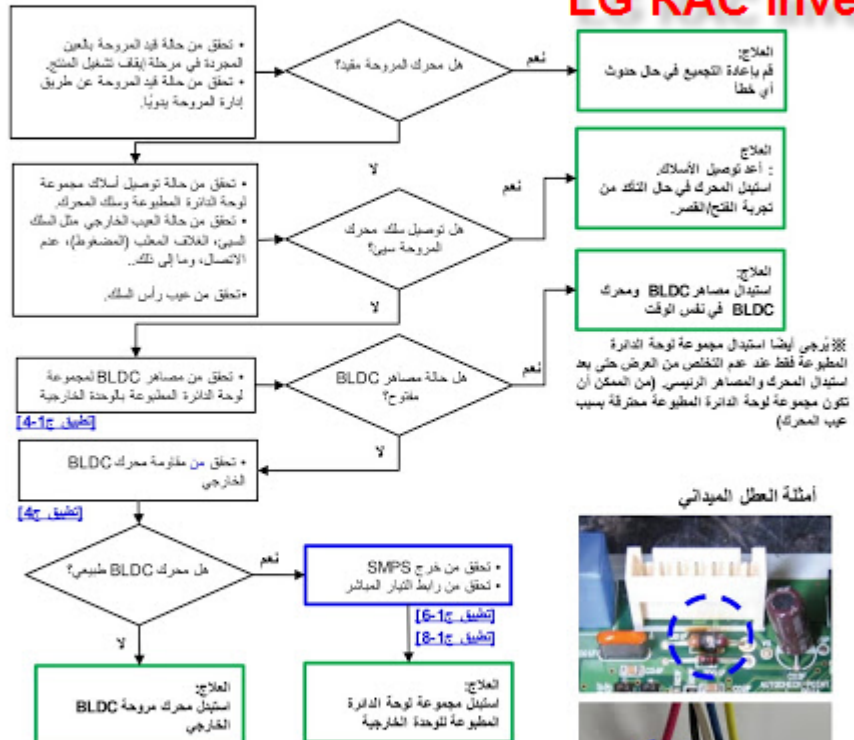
LG RAC Inve

• تحقق من حالة قيد المروحة بالعين المجردة في مرحلة إيقاف تشغيل المنتج.
• تحقق من حالة قيد المروحة عن طريق إدارة المروحة يدويًا.

هل محرك المروحة مقيد؟

نعم

العلاج:
قم بإعادة التجميع في حال حدوث أي خطأ

لا

• تحقق من حالة توصيل أسلاك مجموعة لوحة الدائرة المطبوعة وسلك المحرك.
• تحقق من حالة العيب الخارجي مثل السلك السيئ، الغلاف المعيب (المضغوط)، عدم الاتصال، وما إلى ذلك..

•تحقق من عيب رأس السلك.

هل توصيل سلك محرك المروحة سيئ؟

نعم

العلاج
: أعد توصيل الأسلاك.
استبدل المحرك في حال التأكد من تجربة الفتح/القصر.

لا

• تحقق من مصاهر BLDC لمجموعة لوحة الدائرة المطبوعة بالوحدة الخارجية

هل حالة مصاهر BLDC مفتوح؟

نعم

العلاج:
استبدال مصاهر BLDC ومحرك BLDC في نفس الوقت

※ يُرجى أيضا استبدال مجموعة لوحة الدائرة المطبوعة فقط عند عدم التخلص من العرض حتى بعد استبدال المحرك والمصاهر الرئيسي. (من الممكن أن تكون مجموعة لوحة الدائرة المطبوعة محترقة بسبب عيب المحرك)

[تطبيق ج1-4]

لا

• تحقق من مقاومة محرك BLDC الخارجي

[تطبيق ج4]

أمثلة العطل الميداني

هل محرك BLDC طبيعي؟

نعم

• تحقق من خرج SMPS
• تحقق من رابط التيار المباشر

[تطبيق ج1-6]
[تطبيق ج1-8]

لا

العلاج:
استبدل محرك مروحة BLDC الخارجي

العلاج:
استبدل مجموعة لوحة الدائرة المطبوعة للوحدة الخارجية